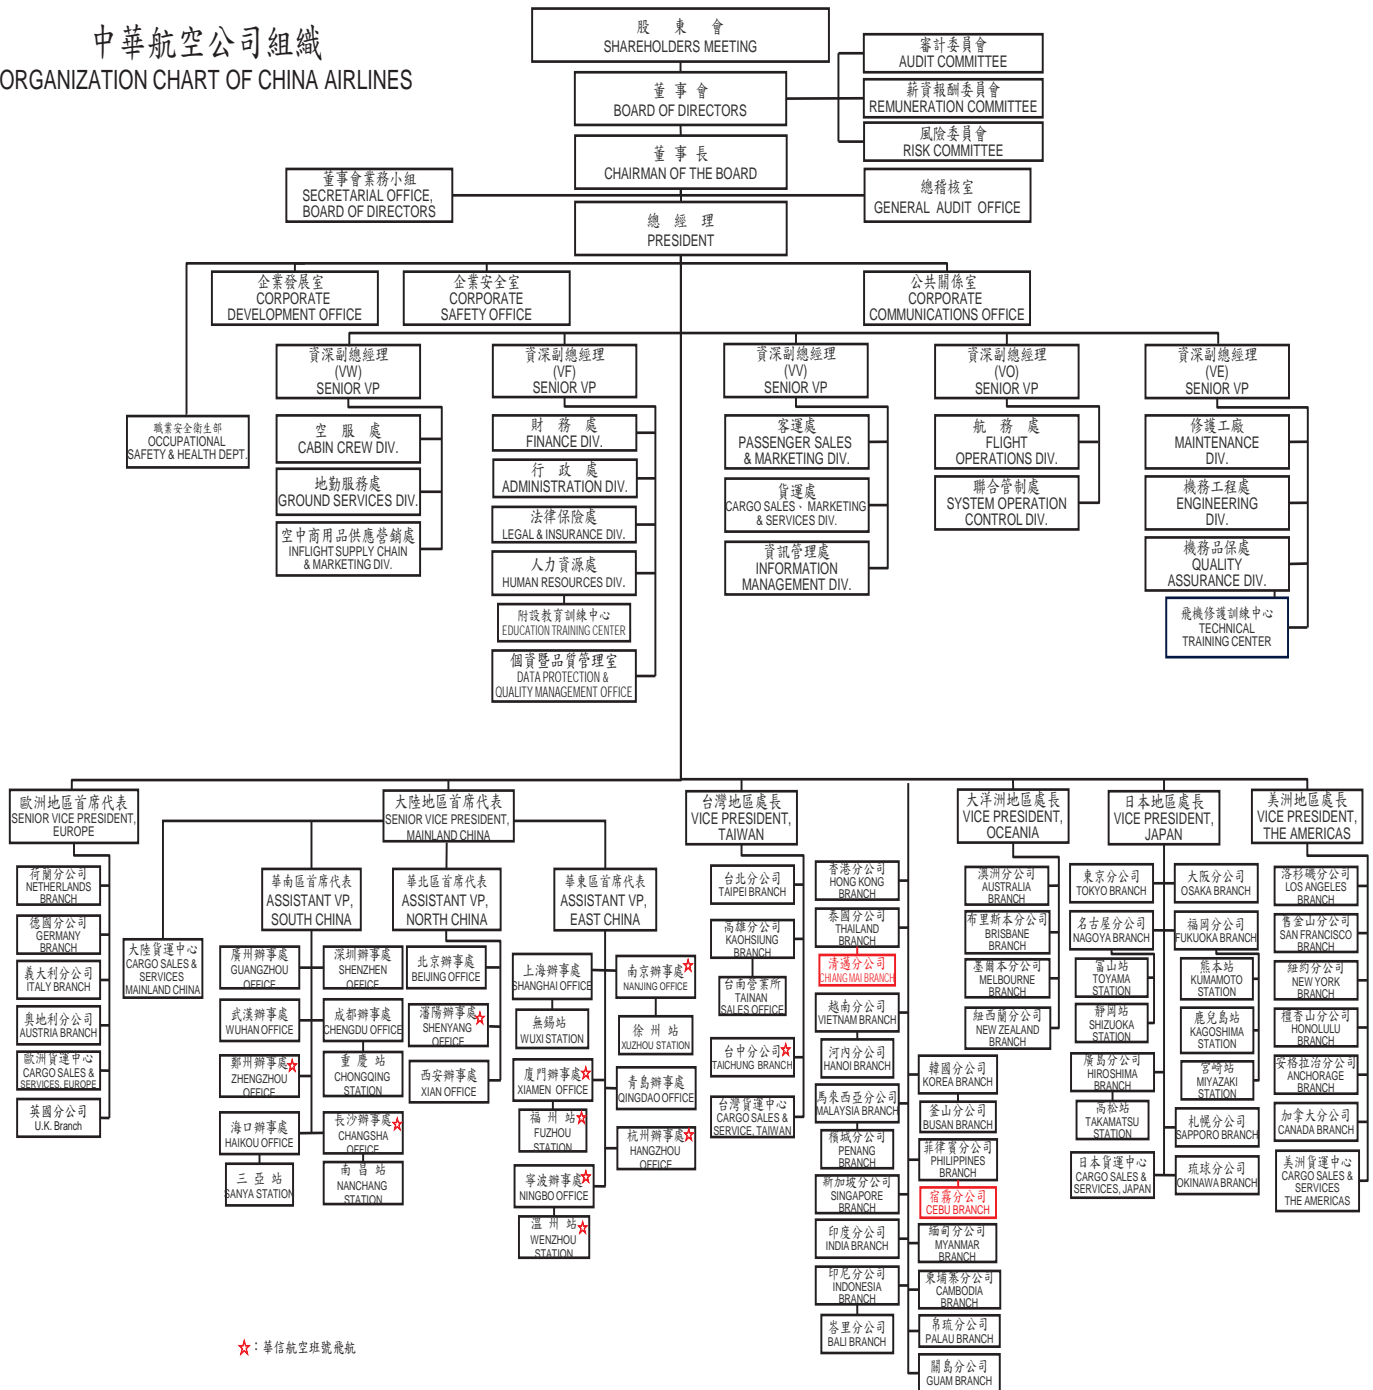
中華航空公司組織
ORGANIZATION CHART OF CHINA AIRLINES

股東會
SHAREHOLDERS MEETING

董事會
BOARD OF DIRECTORS

審計委員會
AUDIT COMMITTEE

薪資報酬委員會
REMUNERATION COMMITTEE

風險委員會
RISK COMMITTEE

董事長
CHAIRMAN OF THE BOARD

董事會業務小組
SECRETARIAL OFFICE, BOARD OF DIRECTORS

稽核室
GENERAL AUDIT OFFICE

總經理
PRESIDENT

企業發展室
CORPORATE DEVELOPMENT OFFICE

企業安全室
CORPORATE SAFETY OFFICE

公共關係室
CORPORATE COMMUNICATIONS OFFICE

職業安全衛生部
OCCUPATIONAL SAFETY & HEALTH DEPT.

資深副總經理
(VW)
SENIOR VP

空服處
CABIN CREW DIV.

地勤服務處
GROUND SERVICES DIV.

空中商用品供應營銷處
INFLIGHT SUPPLY CHAIN & MARKETING DIV.

資深副總經理
(VF)
SENIOR VP

財務處
FINANCE DIV.

行政處
ADMINISTRATION DIV.

法律保險處
LEGAL & INSURANCE DIV.

人力資源處
HUMAN RESOURCES DIV.

附設教育訓練中心
EDUCATION TRAINING CENTER

個資暨品質管理室
DATA PROTECTION & QUALITY MANAGEMENT OFFICE

資深副總經理
(VV)
SENIOR VP

客運處
PASSENGER SALES & MARKETING DIV.

貨運處
CARGO SALES、MARKETING & SERVICES DIV.

資訊管理處
INFORMATION MANAGEMENT DIV.

資深副總經理
(VO)
SENIOR VP

航務處
FLIGHT OPERATIONS DIV.

聯合管制處
SYSTEM OPERATION CONTROL DIV.

資深副總經理
(VE)
SENIOR VP

修護工廠
MAINTENANCE DIV.

機務工程處
ENGINEERING DIV.

機務品保處
QUALITY ASSURANCE DIV.

飛機修護訓練中心
TECHNICAL TRAINING CENTER

歐洲地區首席代表
SENIOR VICE PRESIDENT, EUROPE

荷蘭分公司
NETHERLANDS BRANCH

德國分公司
GERMANY BRANCH

義大利分公司
ITALY BRANCH

奧地利分公司
AUSTRIA BRANCH

歐洲貨運中心
CARGO SALES & SERVICES, EUROPE

英國分公司
U.K. Branch

大陸地區首席代表
SENIOR VICE PRESIDENT, MAINLAND CHINA

大陸貨運中心
CARGO SALES & SERVICES MAINLAND CHINA

華南區首席代表
ASSISTANT VP, SOUTH CHINA

廣州辦事處
GUANGZHOU OFFICE

深圳辦事處
SHENZHEN OFFICE

武漢辦事處
WUHAN OFFICE

成都辦事處
CHENGDU OFFICE

鄭州辦事處☆
ZHENGZHOU OFFICE

重慶站
CHONGQING STATION

海口辦事處
HAIKOU OFFICE

長沙辦事處☆
CHANGSHA OFFICE

三亞站
SANYA STATION

南昌站
NANCHANG STATION

華北區首席代表
ASSISTANT VP, NORTH CHINA

北京辦事處
BEIJING OFFICE

瀋陽辦事處☆
SHENYANG OFFICE

西安辦事處
XIAN OFFICE

華東區首席代表
ASSISTANT VP, EAST CHINA

上海辦事處
SHANGHAI OFFICE

南京辦事處☆
NANJING OFFICE

無錫站
WUXI STATION

徐州站
XUZHOU STATION

廈門辦事處☆
XIAMEN OFFICE

青島辦事處
QINGDAO OFFICE

福州站☆
FUZHOU STATION

杭州辦事處☆
HANGZHOU OFFICE

寧波辦事處☆
NINGBO OFFICE

溫州站☆
WENZHOU STATION

台灣地區處長
VICE PRESIDENT, TAIWAN

台北分公司
TAIPEI BRANCH

高雄分公司
KAOHSIUNG BRANCH

台南營業所
TAINAN SALES OFFICE

台中分公司☆
TAICHUNG BRANCH

台灣貨運中心
CARGO SALES & SERVICE, TAIWAN

香港分公司
HONG KONG BRANCH

泰國分公司
THAILAND BRANCH

清邁分公司
CHIANG MAI BRANCH

越南分公司
VIETNAM BRANCH

河內分公司
HANOI BRANCH

馬來西亞分公司
MALAYSIA BRANCH

檳城分公司
PENANG BRANCH

新加坡分公司
SINGAPORE BRANCH

印度分公司
INDIA BRANCH

印尼分公司
INDONESIA BRANCH

峇里分公司
BALI BRANCH

韓國分公司
KOREA BRANCH

釜山分公司
BUSAN BRANCH

菲律賓分公司
PHILIPPINES BRANCH

宿霧分公司
CEBU BRANCH

緬甸分公司
MYANMAR BRANCH

柬埔寨分公司
CAMBODIA BRANCH

帛琉分公司
PALAU BRANCH

關島分公司
GUAM BRANCH

大洋洲地區處長
VICE PRESIDENT, OCEANIA

澳洲分公司
AUSTRALIA BRANCH

布里斯本分公司
BRISBANE BRANCH

墨爾本分公司
MELBOURNE BRANCH

紐西蘭分公司
NEW ZEALAND BRANCH

日本地區處長
VICE PRESIDENT, JAPAN

東京分公司
TOKYO BRANCH

大阪分公司
OSAKA BRANCH

名古屋分公司
NAGOYA BRANCH

福岡分公司
FUKUOKA BRANCH

富山站
TOYAMA STATION

熊本站
KUMAMOTO STATION

靜岡站
SHIZUOKA STATION

鹿兒島站
KAGOSHIMA STATION

廣島分公司
HIROSHIMA BRANCH

宮崎站
MIYAZAKI STATION

高松站
TAKAMATSU STATION

札幌分公司
SAPPORO BRANCH

日本貨運中心
CARGO SALES & SERVICES, JAPAN

琉球分公司
OKINAWA BRANCH

美洲地區處長
VICE PRESIDENT, THE AMERICAS

洛杉磯分公司
LOS ANGELES BRANCH

舊金山分公司
SAN FRANCISCO BRANCH

紐約分公司
NEW YORK BRANCH

檀香山分公司
HONOLULU BRANCH

安格拉治分公司
ANCHORAGE BRANCH

加拿大分公司
CANADA BRANCH

美洲貨運中心
CARGO SALES & SERVICES THE AMERICAS

☆：華信航空班號飛航